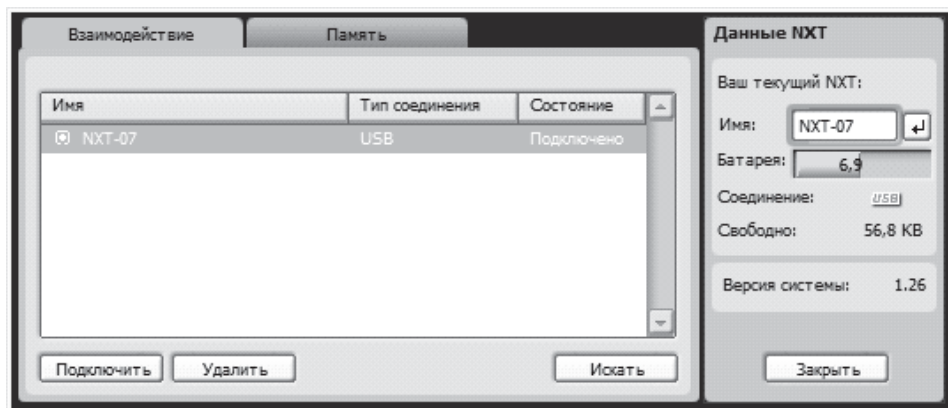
Взаимодействие
Память

| Имя | Тип соединения | Состояние |
|---|---|---|
| NXT-07 | USB | Подключено |

Подключить
Удалить
Искать

Данные NXT

Ваш текущий NXT:
Имя: NXT-07
Батарея: 6,9
Соединение: USB
Свободно: 56,8 KB

Версия системы: 1.26

Закрыть